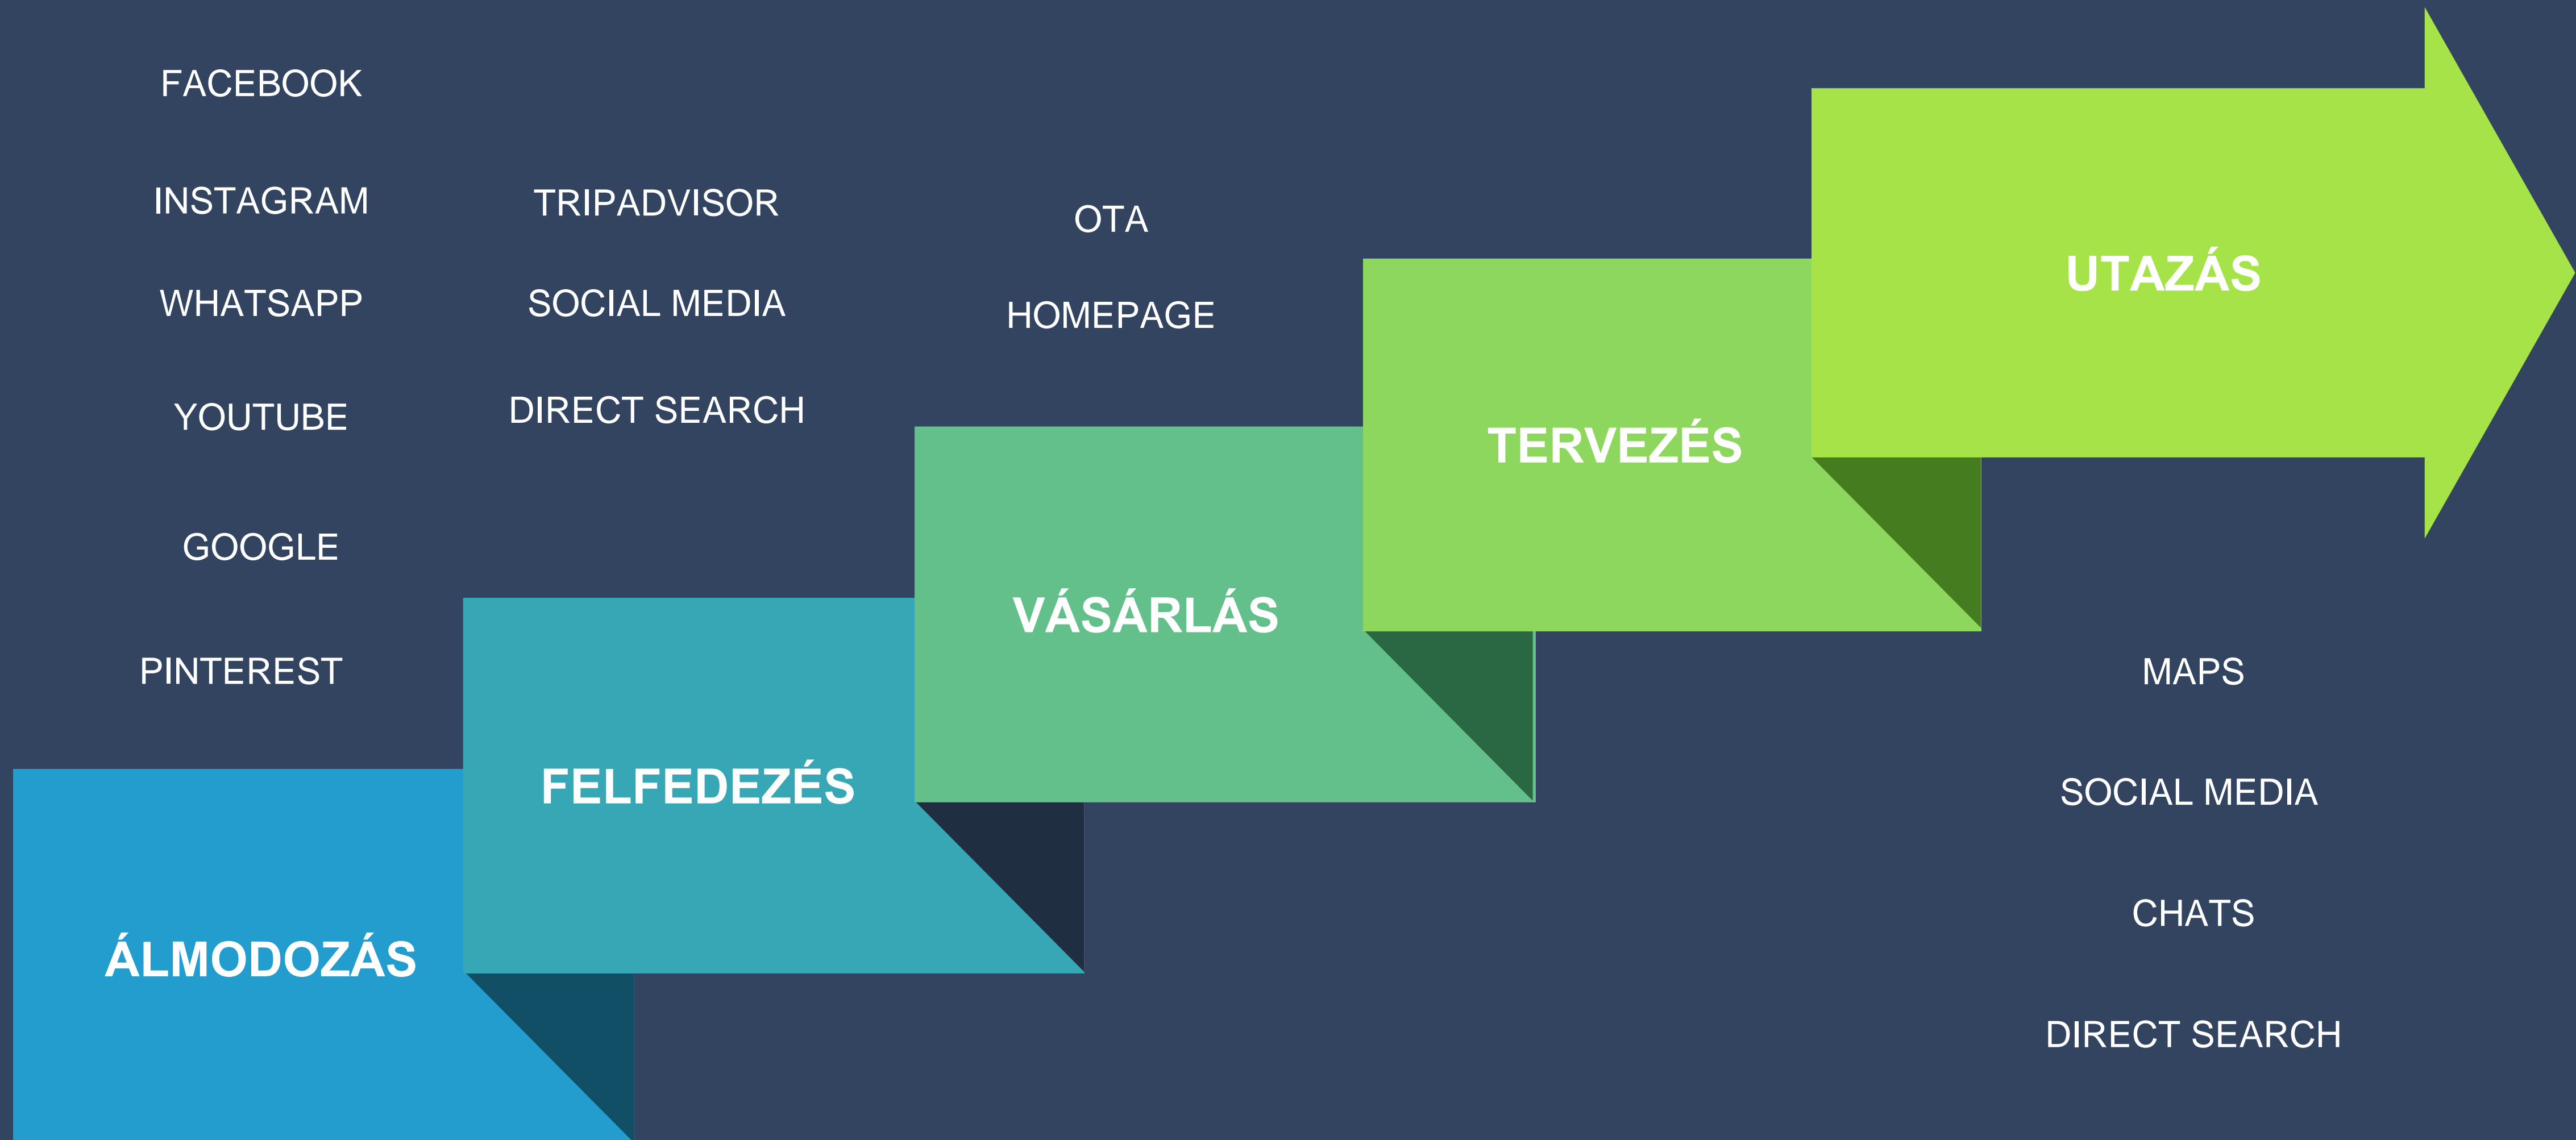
FACEBOOK

INSTAGRAM

WHATSAPP

YOUTUBE

GOOGLE

PINTEREST

TRIPADVISOR

SOCIAL MEDIA

DIRECT SEARCH

OTA

HOMEPAGE

UTAZÁS

TERVEZÉS

VÁSÁRLÁS

FELFEDEZÉS

ÁLMODOZÁS

MAPS

SOCIAL MEDIA

CHATS

DIRECT SEARCH